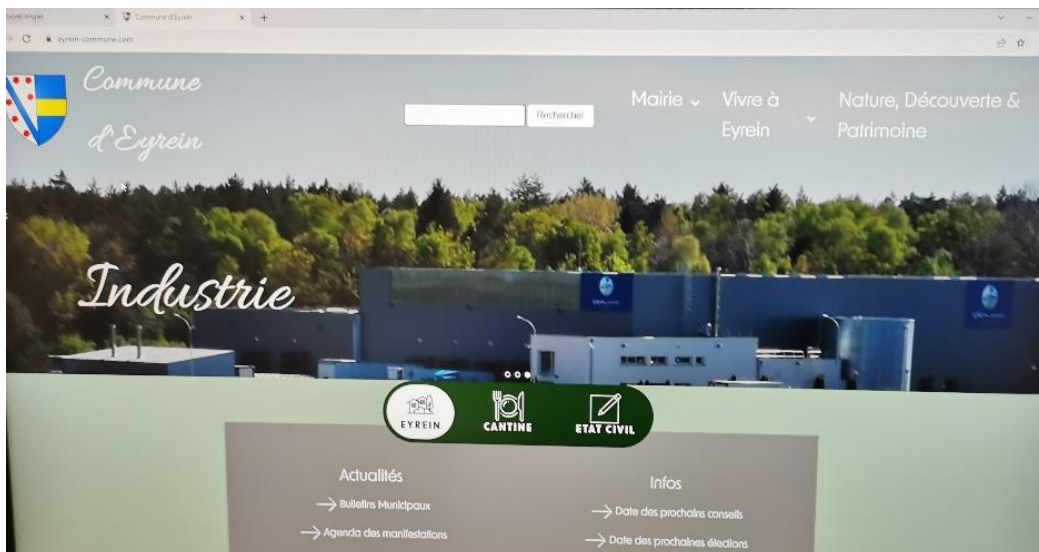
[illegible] × Commune d'Eyrein × +

eyrein-commune.com

Commune d'Eyrein

Rechercher

Mairie Vivre à Eyrein Nature, Découverte & Patrimoine

Industrie

EYREIN CANTINE ETAT CIVIL

Actualités
→ Bulletins Municipaux
→ Agenda des manifestations

Infos
→ Date des prochains conseils
→ Date des prochaines élections